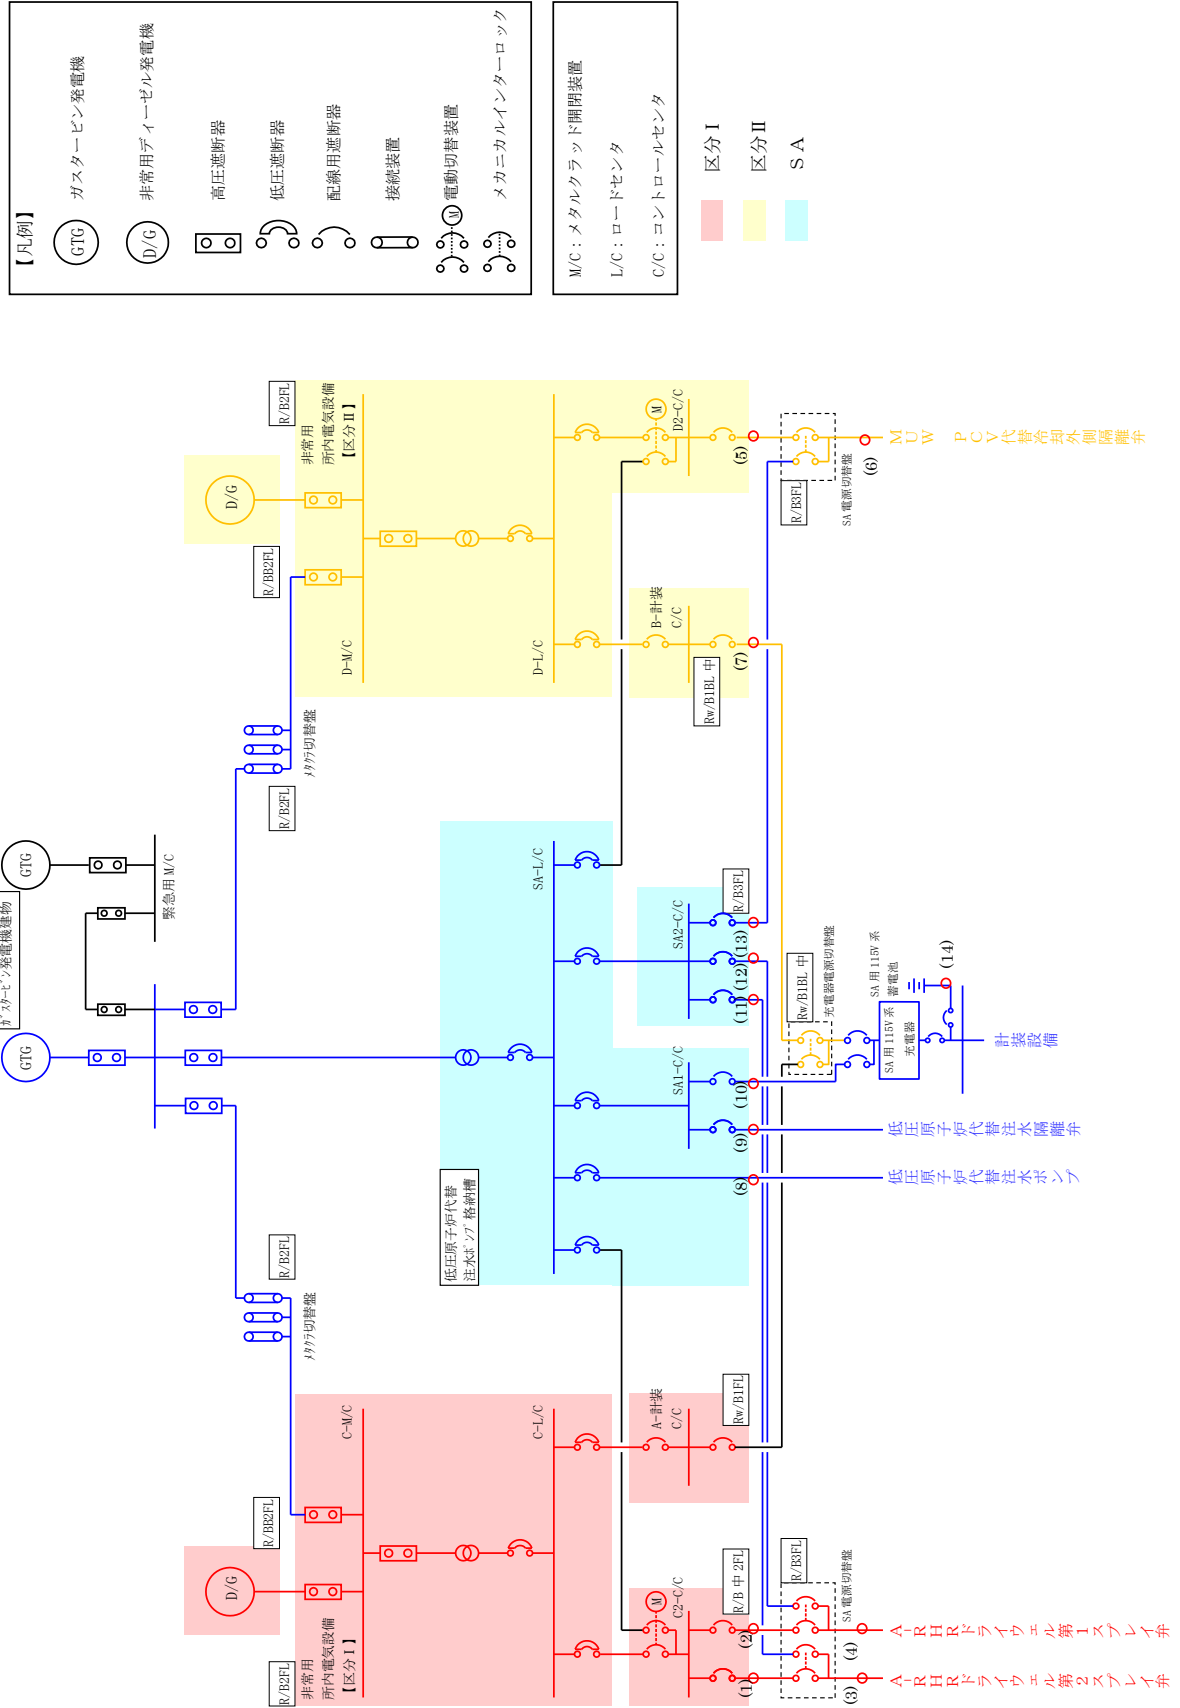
【凡例】

GTG ガスタービン発電機
D/G 非常用ディーゼル発電機
高圧遮断器
低圧遮断器
配線用遮断器
接続装置
M 電動切替装置
メカニカルインターロック

M/C：メタルクラッド開閉装置
L/C：ロードセンタ
C/C：コントロールセンタ

区分Ⅰ
区分Ⅱ
SA

R/B2FL
非常用所内電気設備【区分Ⅱ】
D/G
R/BB2FL
D-M/C
D-L/C
M
D2-C/C
(5)
R/B3FL
SA 電源切替盤
(6)
MUW PCV代替冷却系外側隔離弁
B-計装C/C
Rw/B1BL 中
(7)
メタクラ切替盤
R/B2FL
GTG
緊急用 M/C
ガスタービン発電機建物
GTG
SA-L/C
SA2-C/C
R/B3FL
(11)(12)(13)
Rw/B1BL 中
充電器電源切替盤
SA 用 115V 系蓄電池
(14)
SA 用 115V 系充電器
計装設備
SA1-C/C
(10)
(9)
低圧原子炉代替注水隔離弁
(8)
低圧原子炉代替注水ポンプ
低圧原子炉代替注水ポンプ格納槽
R/B2FL
メタクラ切替盤
C-M/C
C-L/C
A-計装C/C
Rw/B1FL
R/BB2FL
D/G
M
C2-C/C
R/B 中 2FL
R/B3FL
SA 電源切替盤
(2)
(4)
(1)
(3)
A-RHRドライウェル第1スプレイ弁
A-RHRドライウェル第2スプレイ弁
R/B2FL
非常用所内電気設備【区分Ⅰ】